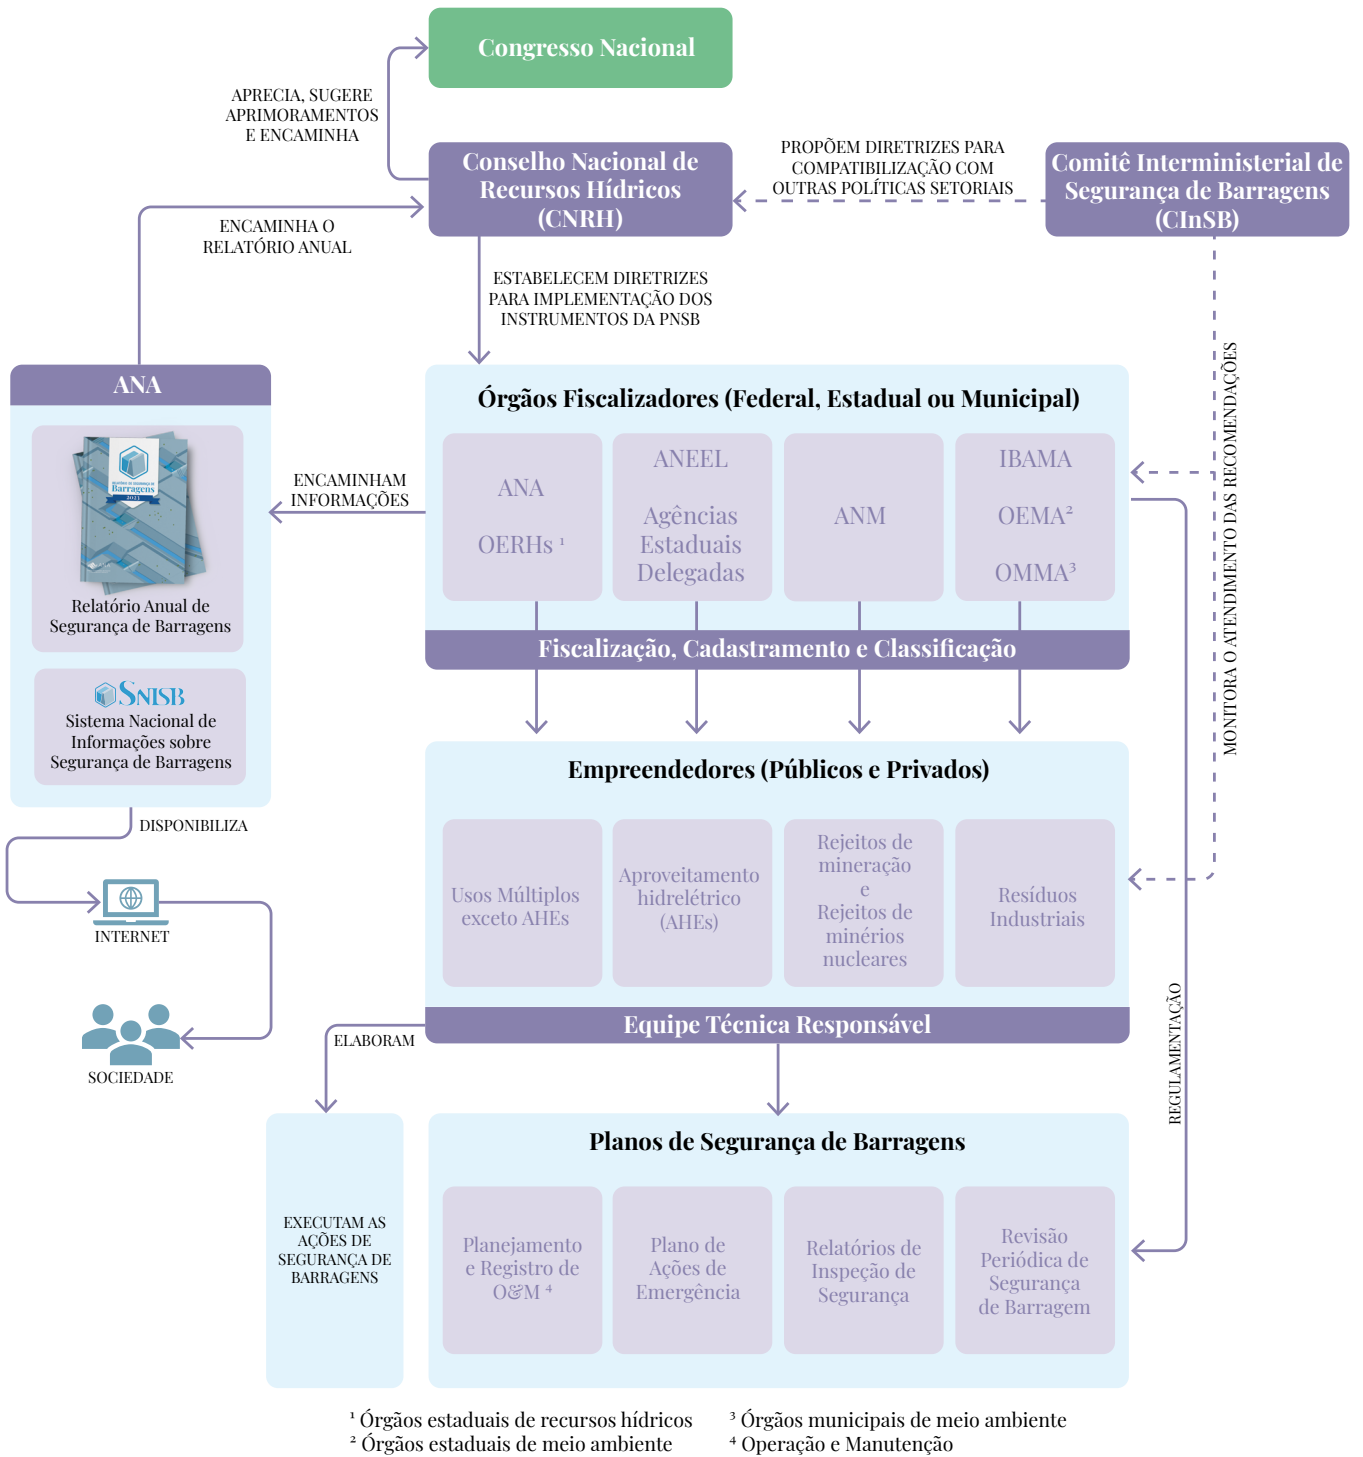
Congresso Nacional

APRECIA, SUGERE APRIMORAMENTOS E ENCAMINHA

Conselho Nacional de Recursos Hídricos (CNRH)

PROPÕEM DIRETRIZES PARA COMPATIBILIZAÇÃO COM OUTRAS POLÍTICAS SETORIAIS

Comitê Interministerial de Segurança de Barragens (CInSB)

ENCAMINHA O RELATÓRIO ANUAL

ESTABELECEM DIRETRIZES PARA IMPLEMENTAÇÃO DOS INSTRUMENTOS DA PNSB

ANA

Relatório Anual de Segurança de Barragens

SNISB
Sistema Nacional de Informações sobre Segurança de Barragens

ENCAMINHAM INFORMAÇÕES

Órgãos Fiscalizadores (Federal, Estadual ou Municipal)

ANA
OERHs ¹

ANEEL
Agências Estaduais Delegadas

ANM

IBAMA
OEMA²
OMMA³

Fiscalização, Cadastramento e Classificação

MONITORA O ATENDIMENTO DAS RECOMENDAÇÕES

DISPONIBILIZA

INTERNET

SOCIEDADE

Empreendedores (Públicos e Privados)

Usos Múltiplos exceto AHEs

Aproveitamento hidrelétrico (AHEs)

Rejeitos de mineração e Rejeitos de minérios nucleares

Resíduos Industriais

Equipe Técnica Responsável

REGULAMENTAÇÃO

ELABORAM

EXECUTAM AS AÇÕES DE SEGURANÇA DE BARRAGENS

Planos de Segurança de Barragens

Planejamento e Registro de O&M ⁴

Plano de Ações de Emergência

Relatórios de Inspeção de Segurança

Revisão Periódica de Segurança de Barragem

¹ Órgãos estaduais de recursos hídricos
² Órgãos estaduais de meio ambiente
³ Órgãos municipais de meio ambiente
⁴ Operação e Manutenção